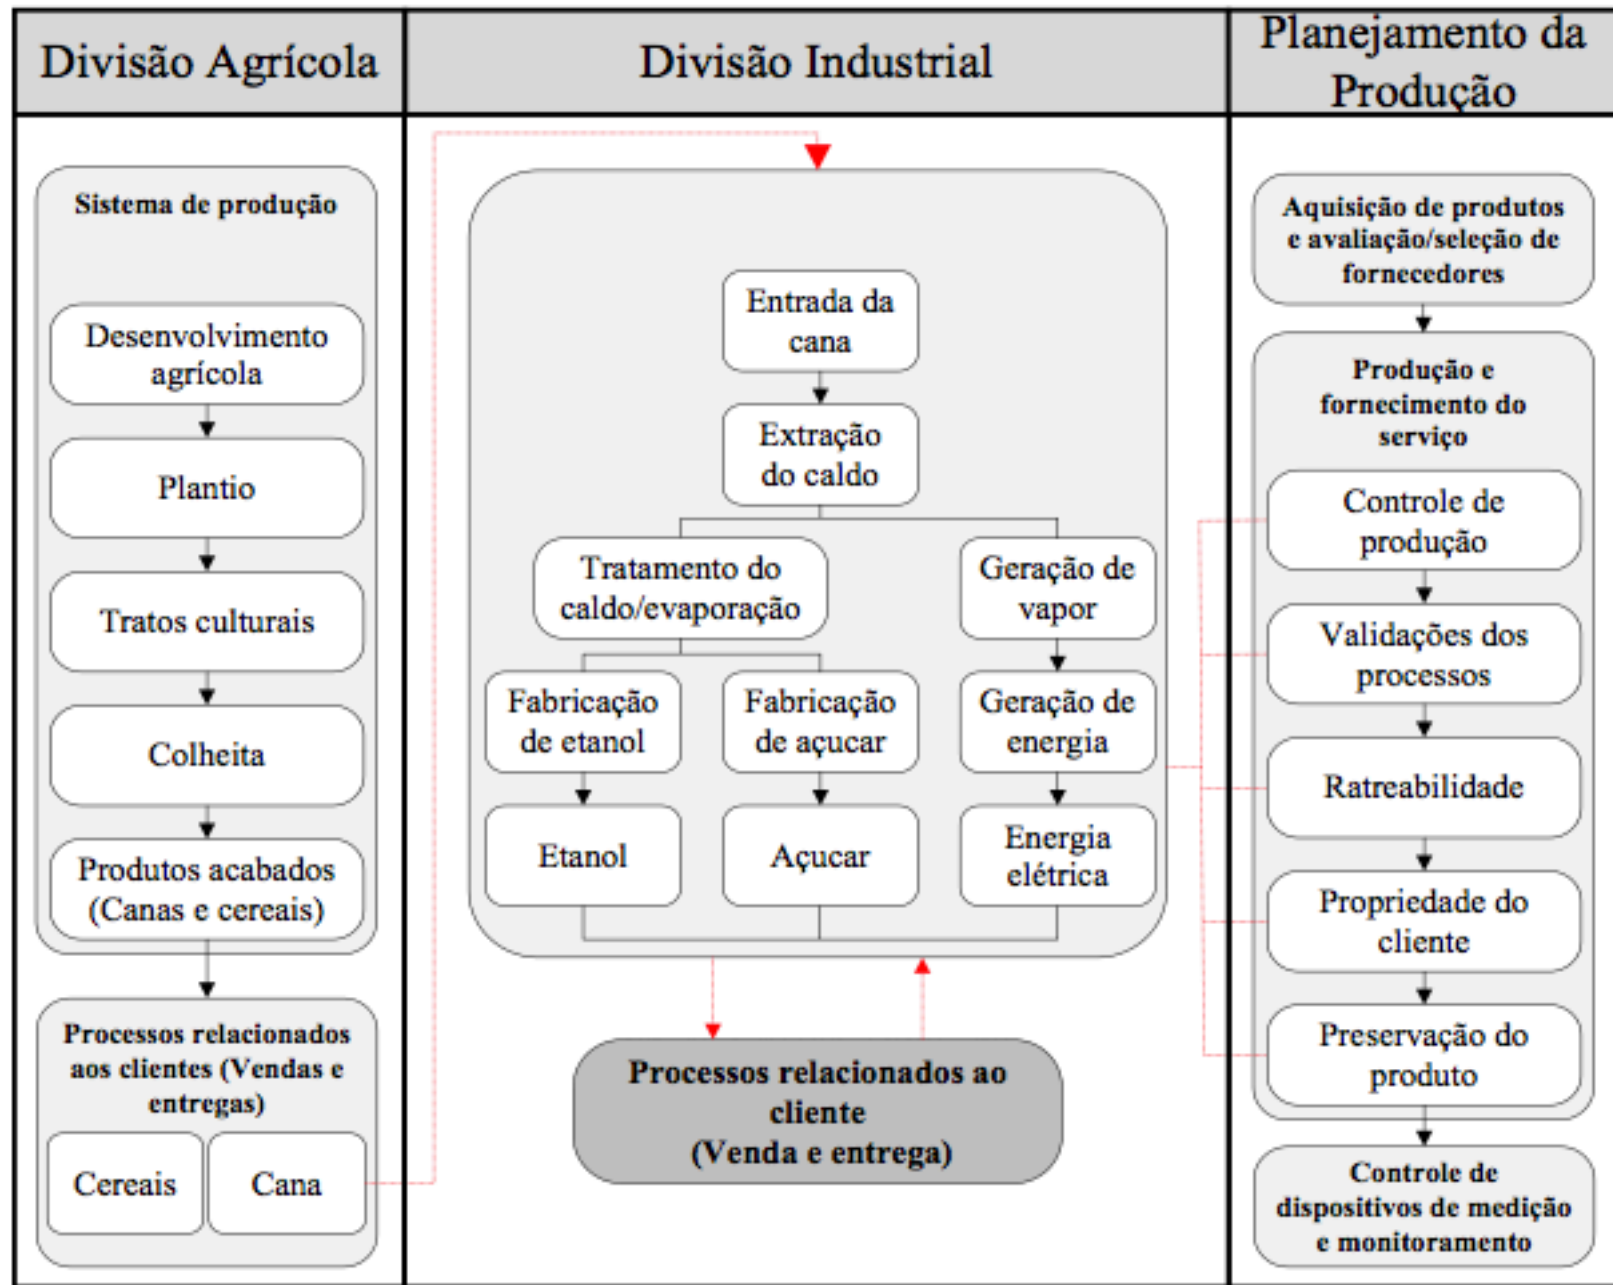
Divisão Agrícola

Sistema de produção

Desenvolvimento agrícola

Plantio

Tratos culturais

Colheita

Produtos acabados (Canas e cereais)

Processos relacionados aos clientes (Vendas e entregas)

Cereais

Cana

Divisão Industrial

Entrada da cana

Extração do caldo

Tratamento do caldo/evaporação

Geração de vapor

Fabricação de etanol

Fabricação de açucar

Geração de energia

Etanol

Açucar

Energia elétrica

Processos relacionados ao cliente (Venda e entrega)

Planejamento da Produção

Aquisição de produtos e avaliação/seleção de fornecedores

Produção e fornecimento do serviço

Controle de produção

Validações dos processos

Ratreabilidade

Propriedade do cliente

Preservação do produto

Controle de dispositivos de medição e monitoramento